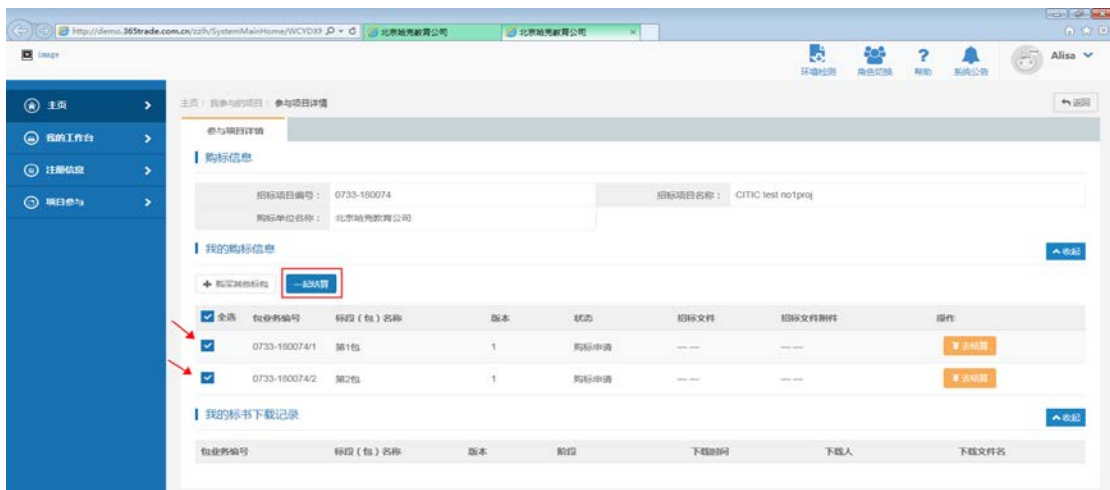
http://demo.365trade.com.cn/zzlh/SystemMainHome/WCYDX 北京灿亮教育公司 北京灿亮教育公司

Image

环境检测 角色切换 帮助 系统公告 Alisa

主页
我的工作台
注册信息
项目参与

主页 / 我参与的项目 / 参与项目详情

返回

参与项目详情

购标信息

招标项目编号： 0733-180074

招标项目名称： CITIC test no1proj

购标单位名称： 北京灿亮教育公司

我的购标信息

收起

+ 购买其他标包

一起结算

| 全选 | 包业务编号 | 标段（包）名称 | 版本 | 状态 | 招标文件 | 招标文件附件 | 操作 |
|---|---|---|---|---|---|---|---|
| ✓ | 0733-180074/1 | 第1包 | 1 | 购标申请 | --- | --- | ¥去结算 |
| ✓ | 0733-180074/2 | 第2包 | 1 | 购标申请 | --- | --- | ¥去结算 |

我的标书下载记录

收起

| 包业务编号 | 标段（包）名称 | 版本 | 阶段 | 下载时间 | 下载人 | 下载文件名 |
|---|---|---|---|---|---|---|